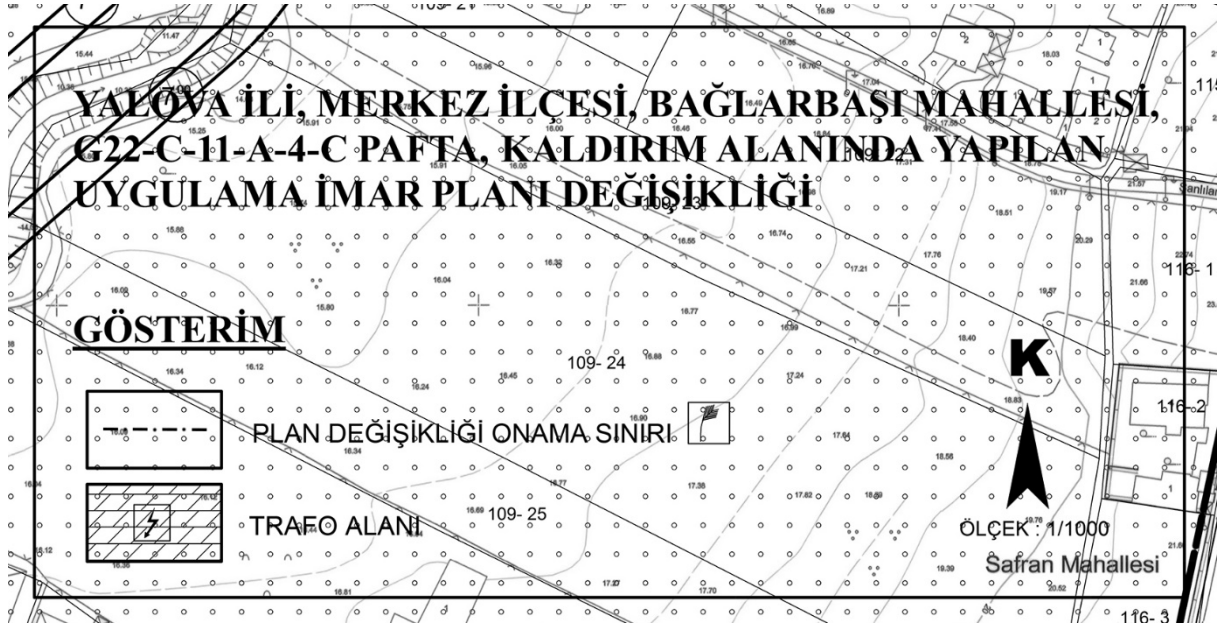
YALOVA İLİ, MERKEZ İLÇESİ, BAĞLARBAŞI MAHALLESİ, G22-C-11-A-4-C PAFTA, KALDIRIM ALANINDA YAPILAN UYGULAMA İMAR PLANI DEĞİŞİKLİĞİ

GÖSTERİM

PLAN DEĞİŞİKLİĞİ ONAMA SINIRI

TRAFO ALANI

109- 23
109- 24
109- 25
116- 1
116- 2
116- 3

K

ÖLÇEK : 1/1000

Safran Mahallesi